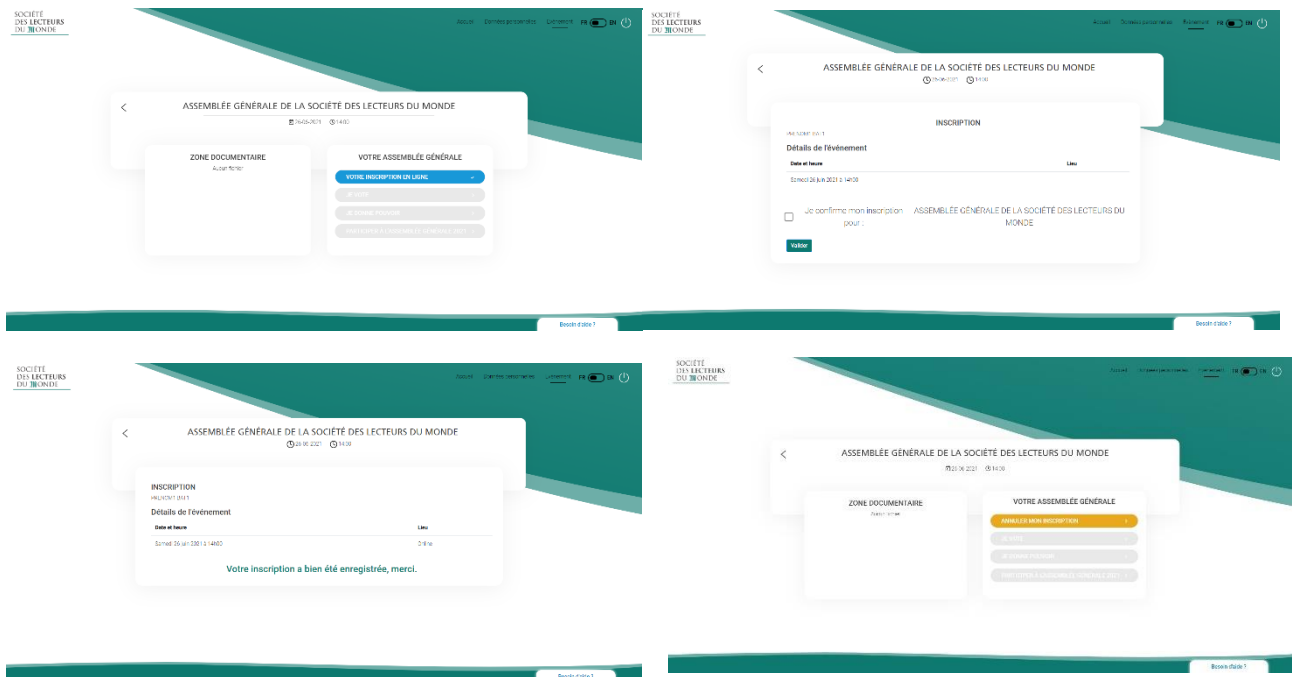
SOCIÉTÉ DES LECTEURS DU MONDE

Accueil Données personnelles Evénement FR EN

ASSEMBLÉE GÉNÉRALE DE LA SOCIÉTÉ DES LECTEURS DU MONDE

26-06-2021 14:00

ZONE DOCUMENTAIRE

Aucun fichier

VOTRE ASSEMBLÉE GÉNÉRALE

VOTRE INSCRIPTION EN LIGNE

JE VOTE

JE DONNE POUVOIR

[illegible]

Besoin d'aide ?

SOCIÉTÉ DES LECTEURS DU MONDE

Accueil Données personnelles Evénement FR EN

ASSEMBLÉE GÉNÉRALE DE LA SOCIÉTÉ DES LECTEURS DU MONDE

26-06-2021 14:00

INSCRIPTION

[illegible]

Détails de l'évènement

| Date et heure | Lieu |
|---|---|
| Samedi 26 juin 2021 à 14h00 | |

Je confirme mon inscription pour : ASSEMBLÉE GÉNÉRALE DE LA SOCIÉTÉ DES LECTEURS DU MONDE

Valider

Besoin d'aide ?

SOCIÉTÉ DES LECTEURS DU MONDE

Accueil Données personnelles Evénement FR EN

ASSEMBLÉE GÉNÉRALE DE LA SOCIÉTÉ DES LECTEURS DU MONDE

26-06-2021 14:00

INSCRIPTION

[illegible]

Détails de l'évènement

| Date et heure | Lieu |
|---|---|
| Samedi 26 juin 2021 à 14h00 | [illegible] |

Votre inscription a bien été enregistrée, merci.

Besoin d'aide ?

SOCIÉTÉ DES LECTEURS DU MONDE

Accueil Données personnelles Evénement FR EN

ASSEMBLÉE GÉNÉRALE DE LA SOCIÉTÉ DES LECTEURS DU MONDE

26-06-2021 14:00

ZONE DOCUMENTAIRE

Aucun fichier

VOTRE ASSEMBLÉE GÉNÉRALE

ANNULER MON INSCRIPTION

JE VOTE

JE DONNE POUVOIR

PARTICIPER À L'ASSEMBLÉE GÉNÉRALE 2021

Besoin d'aide ?